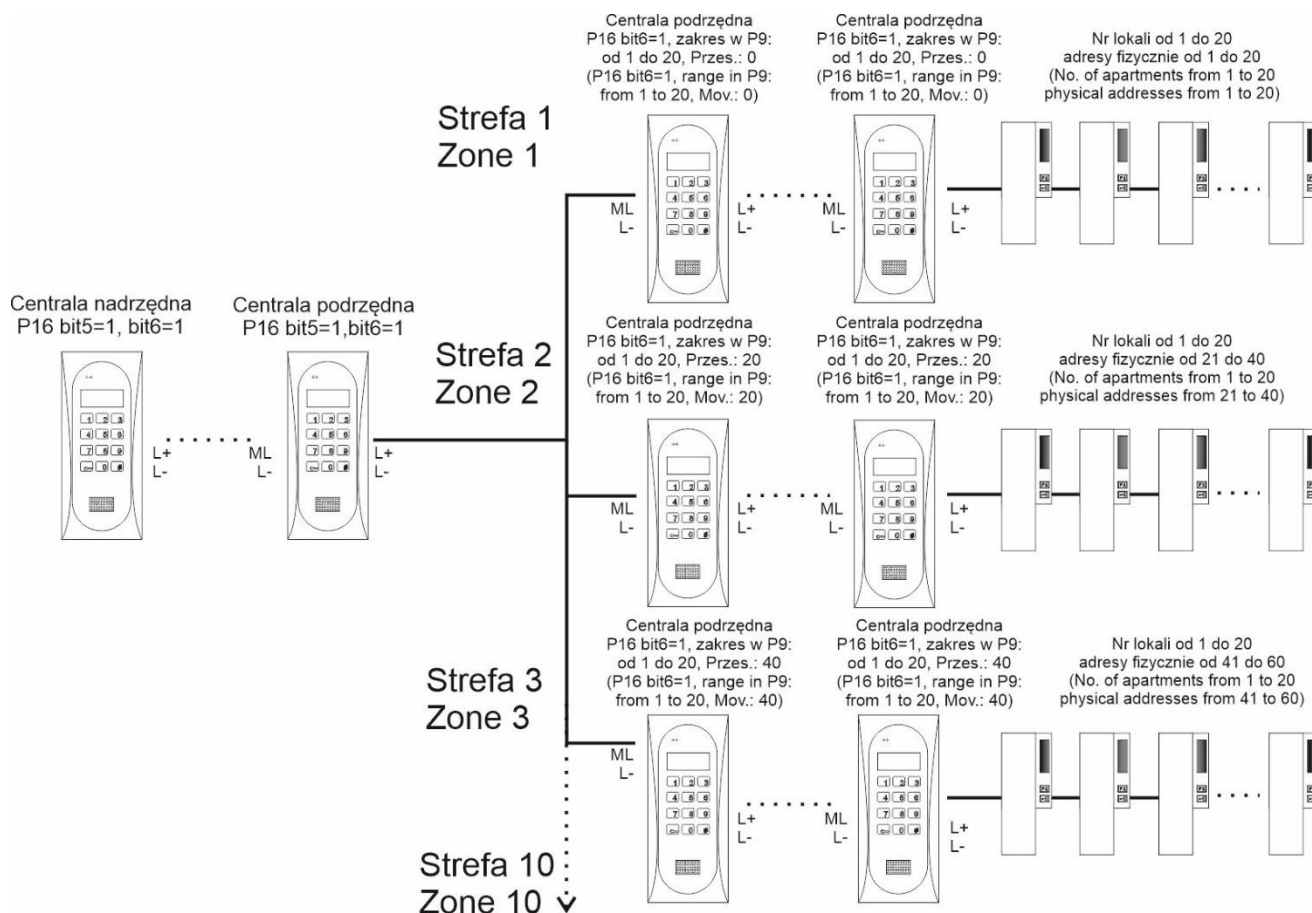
Centrala podrzędna
P16 bit6=1, zakres w P9:
od 1 do 20, Przes.: 0
(P16 bit6=1, range in P9:
from 1 to 20, Mov.: 0)

Centrala podrzędna
P16 bit6=1, zakres w P9:
od 1 do 20, Przes.: 0
(P16 bit6=1, range in P9:
from 1 to 20, Mov.: 0)

Nr lokali od 1 do 20
adresy fizycznie od 1 do 20
(No. of apartments from 1 to 20
physical addresses from 1 to 20)

Strefa 1
Zone 1

ML
L-
L+
L-
ML
L-
L+
L-

Centrala nadrzędna
P16 bit5=1, bit6=1

Centrala podrzędna
P16 bit5=1,bit6=1

L+
L-
ML
L-
L+
L-

Centrala podrzędna
P16 bit6=1, zakres w P9:
od 1 do 20, Przes.: 20
(P16 bit6=1, range in P9:
from 1 to 20, Mov.: 20)

Centrala podrzędna
P16 bit6=1, zakres w P9:
od 1 do 20, Przes.: 20
(P16 bit6=1, range in P9:
from 1 to 20, Mov.: 20)

Nr lokali od 1 do 20
adresy fizycznie od 21 do 40
(No. of apartments from 1 to 20
physical addresses from 21 to 40)

Strefa 2
Zone 2

ML
L-
L+
L-
ML
L-
L+
L-

Centrala podrzędna
P16 bit6=1, zakres w P9:
od 1 do 20, Przes.: 40
(P16 bit6=1, range in P9:
from 1 to 20, Mov.: 40)

Centrala podrzędna
P16 bit6=1, zakres w P9:
od 1 do 20, Przes.: 40
(P16 bit6=1, range in P9:
from 1 to 20, Mov.: 40)

Nr lokali od 1 do 20
adresy fizycznie od 41 do 60
(No. of apartments from 1 to 20
physical addresses from 41 to 60)

Strefa 3
Zone 3

ML
L-
L+
L-
ML
L-
L+
L-

Strefa 10
Zone 10